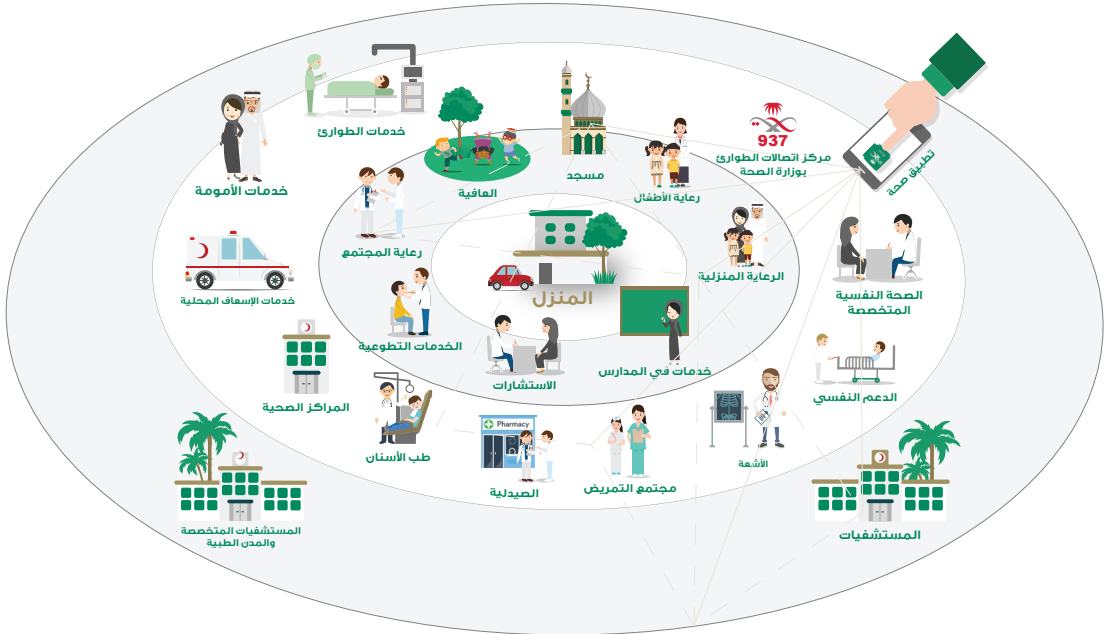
المنزل

خدمات الطوارئ
العافية
مسجد
رعاية الأطفال
937
مركز اتصالات الطوارئ بوزارة الصحة
تطبيق صحة
خدمات الأمومة
رعاية المجتمع
الرعاية المنزلية
الصحة النفسية المتخصصة
خدمات الإسعاف المحلية
الخدمات التطوعية
خدمات في المدارس
الاستشارات
المراكز الصحية
الدعم النفسي
طب الأسنان
Pharmacy
الصيدلية
مجتمع التمريض
الأشعة
المستشفيات المتخصصة والمدن الطبية
المستشفيات